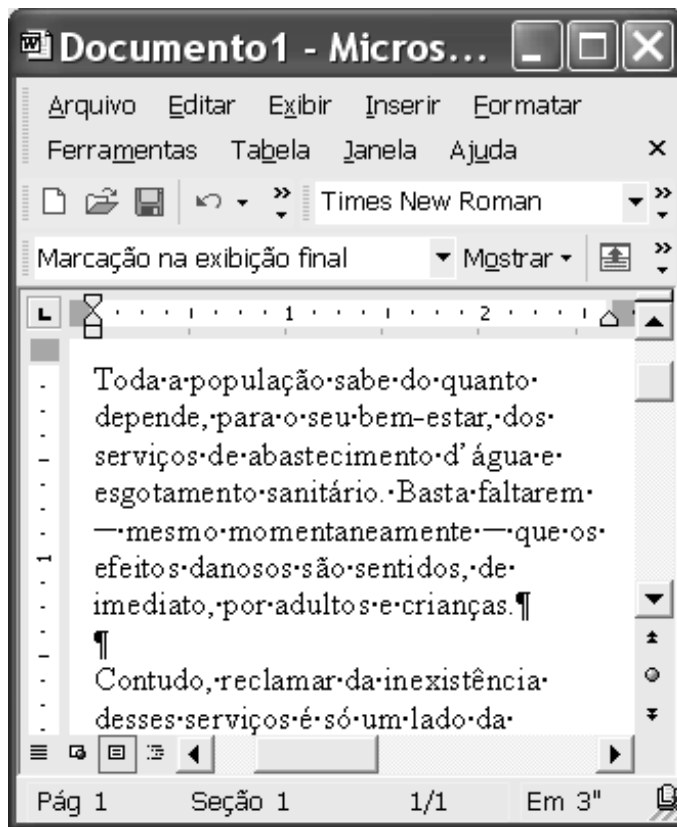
Documento1 - Micros...

Arquivo Editar Exibir Inserir Formatar
Ferramentas Tabela Janela Ajuda ×

Times New Roman

Marcação na exibição final Mostrar

1 2

Toda·a·população·sabe·do·quanto·depende,·para·o·seu·bem-estar,·dos·serviços·de·abastecimento·d'água·e·esgotamento·sanitário.·Basta·faltarem·—·mesmo·momentaneamente·—·que·os·efeitos·danosos·são·sentidos,·de·imediato,·por·adultos·e·crianças.¶
¶
Contudo,·reclamar·da·inexistência·desses·serviços·é·só·um·lado·da·

Pág 1 Seção 1 1/1 Em 3"